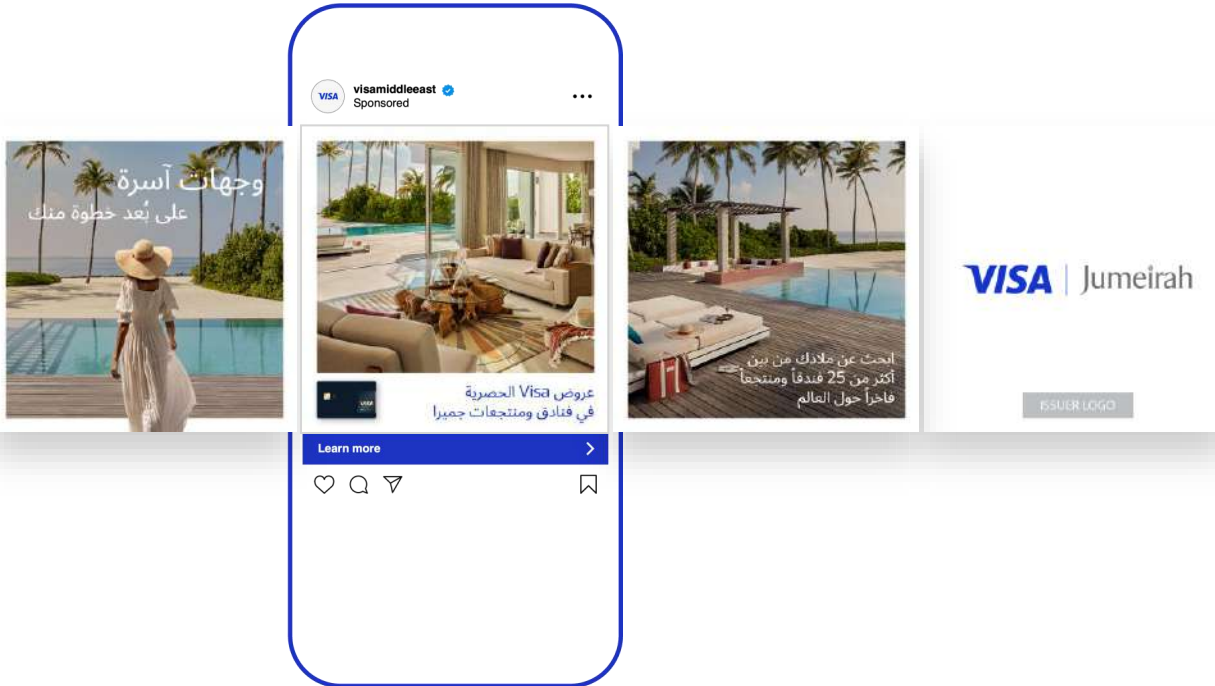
وجهات آسرة
على بُعد خطوة منك

VISA visamiddleeast
Sponsored
...

عروض Visa الحصرية
في فنادق ومنتجعات جميرا

Learn more

ابحث عن ملاذك من بين
أكثر من 25 فندقاً ومنتجعاً
فاخراً حول العالم

VISA | Jumeirah

ISSUER LOGO